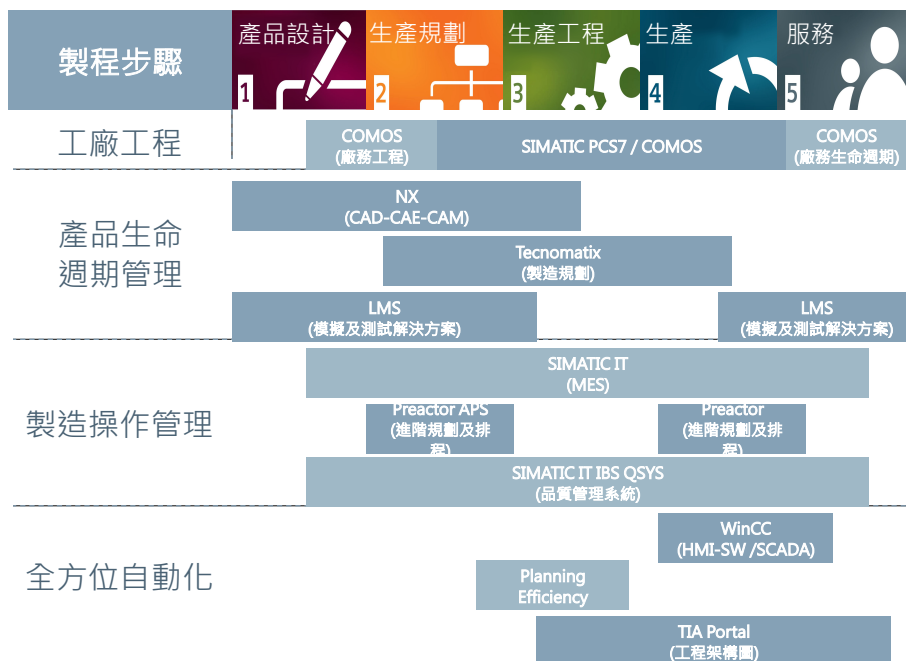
製程步驟

產品設計 1

生產規劃 2

生產工程 3

生產 4

服務 5

工廠工程

COMOS
(廠務工程)

SIMATIC PCS7 / COMOS

COMOS
(廠務生命週期)

產品生命週期管理

NX
(CAD-CAE-CAM)

Tecnomatix
(製造規劃)

LMS
(模擬及測試解決方案)

LMS
(模擬及測試解決方案)

製造操作管理

SIMATIC IT
(MES)

Preactor APS
(進階規劃及排程)

Preactor
(進階規劃及排程)

SIMATIC IT IBS QSYS
(品質管理系統)

全方位自動化

WinCC
(HMI-SW /SCADA)

Planning Efficiency

TIA Portal
(工程架構圖)